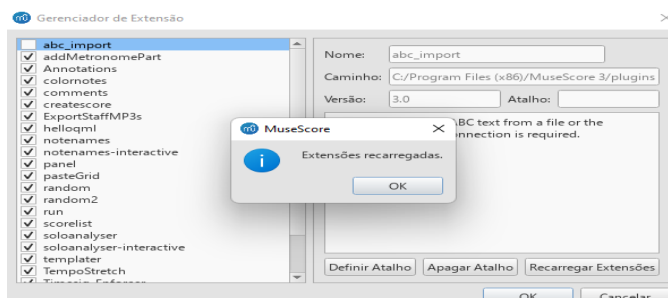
Gerenciador de Extensão

abc_import
addMetronomePart
Annotations
colornotes
comments
createscore
ExportStaffMP3s
helloqml
notenames
notenames-interactive
panel
pasteGrid
random
random2
run
scorelist
soloanalyser
soloanalyser-interactive
templater
TempoStretch
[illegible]

Nome: abc_import
Caminho: C:/Program Files (x86)/MuseScore 3/plugins
Versão: 3.0
Atalho:

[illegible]BC text from a file or the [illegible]onnection is required.

MuseScore
Extensões recarregadas.
OK

Definir Atalho
Apagar Atalho
Recarregar Extensões
OK
Cancelar